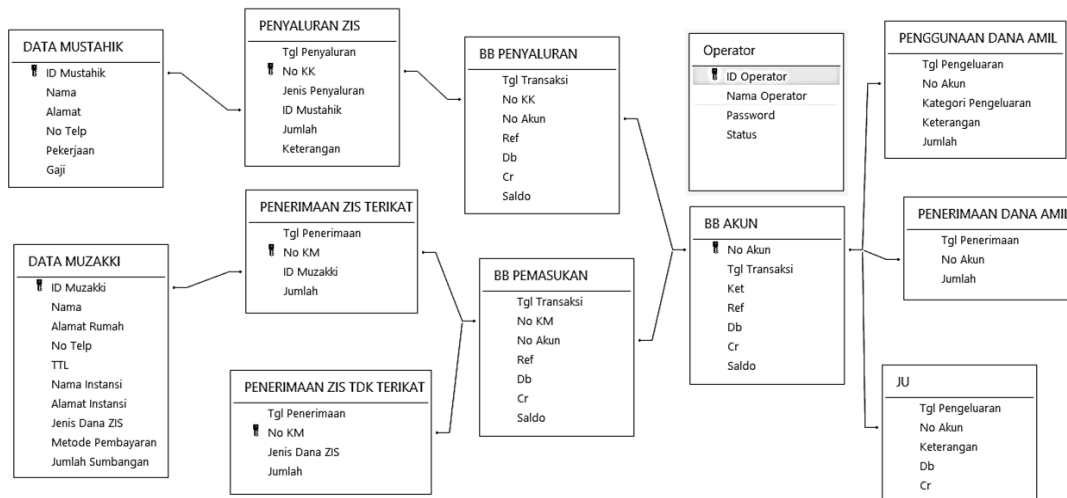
DATA MUSTAHIK
ID Mustahik
Nama
Alamat
No Telp
Pekerjaan
Gaji

PENYALURAN ZIS
Tgl Penyaluran
No KK
Jenis Penyaluran
ID Mustahik
Jumlah
Keterangan

BB PENYALURAN
Tgl Transaksi
No KK
No Akun
Ref
Db
Cr
Saldo

Operator
ID Operator
Nama Operator
Password
Status

PENGGUNAAN DANA AMIL
Tgl Pengeluaran
No Akun
Kategori Pengeluaran
Keterangan
Jumlah

PENERIMAAN ZIS TERIKAT
Tgl Penerimaan
No KM
ID Muzakki
Jumlah

DATA MUZAKKI
ID Muzakki
Nama
Alamat Rumah
No Telp
TTL
Nama Instansi
Alamat Instansi
Jenis Dana ZIS
Metode Pembayaran
Jumlah Sumbangan

BB PEMASUKAN
Tgl Transaksi
No KM
No Akun
Ref
Db
Cr
Saldo

BB AKUN
No Akun
Tgl Transaksi
Ket
Ref
Db
Cr
Saldo

PENERIMAAN DANA AMIL
Tgl Penerimaan
No Akun
Jumlah

PENERIMAAN ZIS TDK TERIKAT
Tgl Penerimaan
No KM
Jenis Dana ZIS
Jumlah

JU
Tgl Pengeluaran
No Akun
Keterangan
Db
Cr